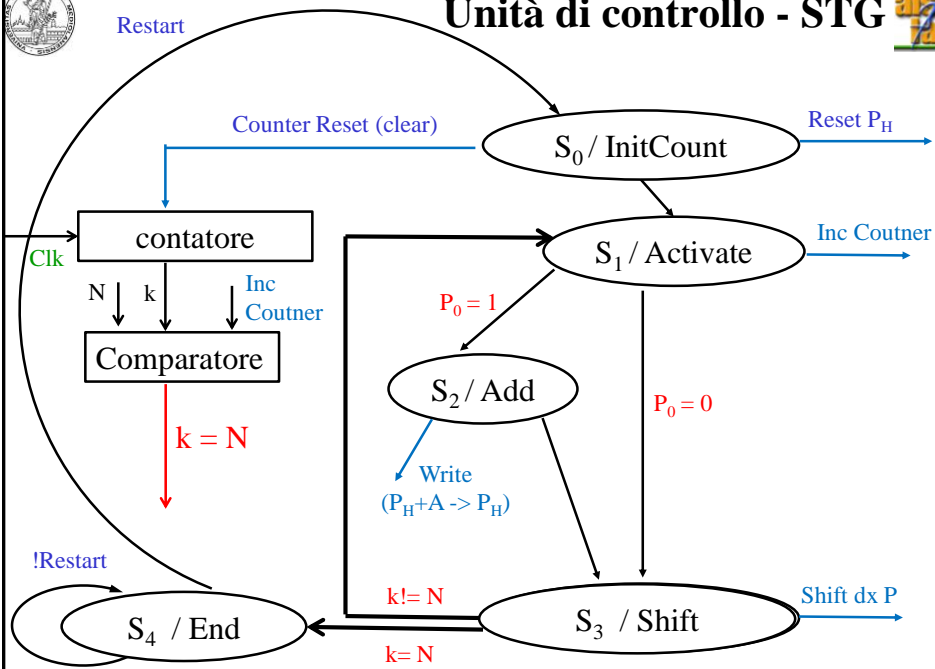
Unità di controllo - STG

Restart

Counter Reset (clear)

$S_0$/ InitCount

Reset $P_H$

contatore

Clk

$S_1$/ Activate

Inc Coutner

N

k

Inc Coutner

$P_0 = 1$

Comparatore

$S_2$/ Add

$P_0 = 0$

k = N

Write ($P_H$+A -> $P_H$)

!Restart

k!= N

$S_4$ / End

$S_3$ / Shift

Shift dx P

k= N